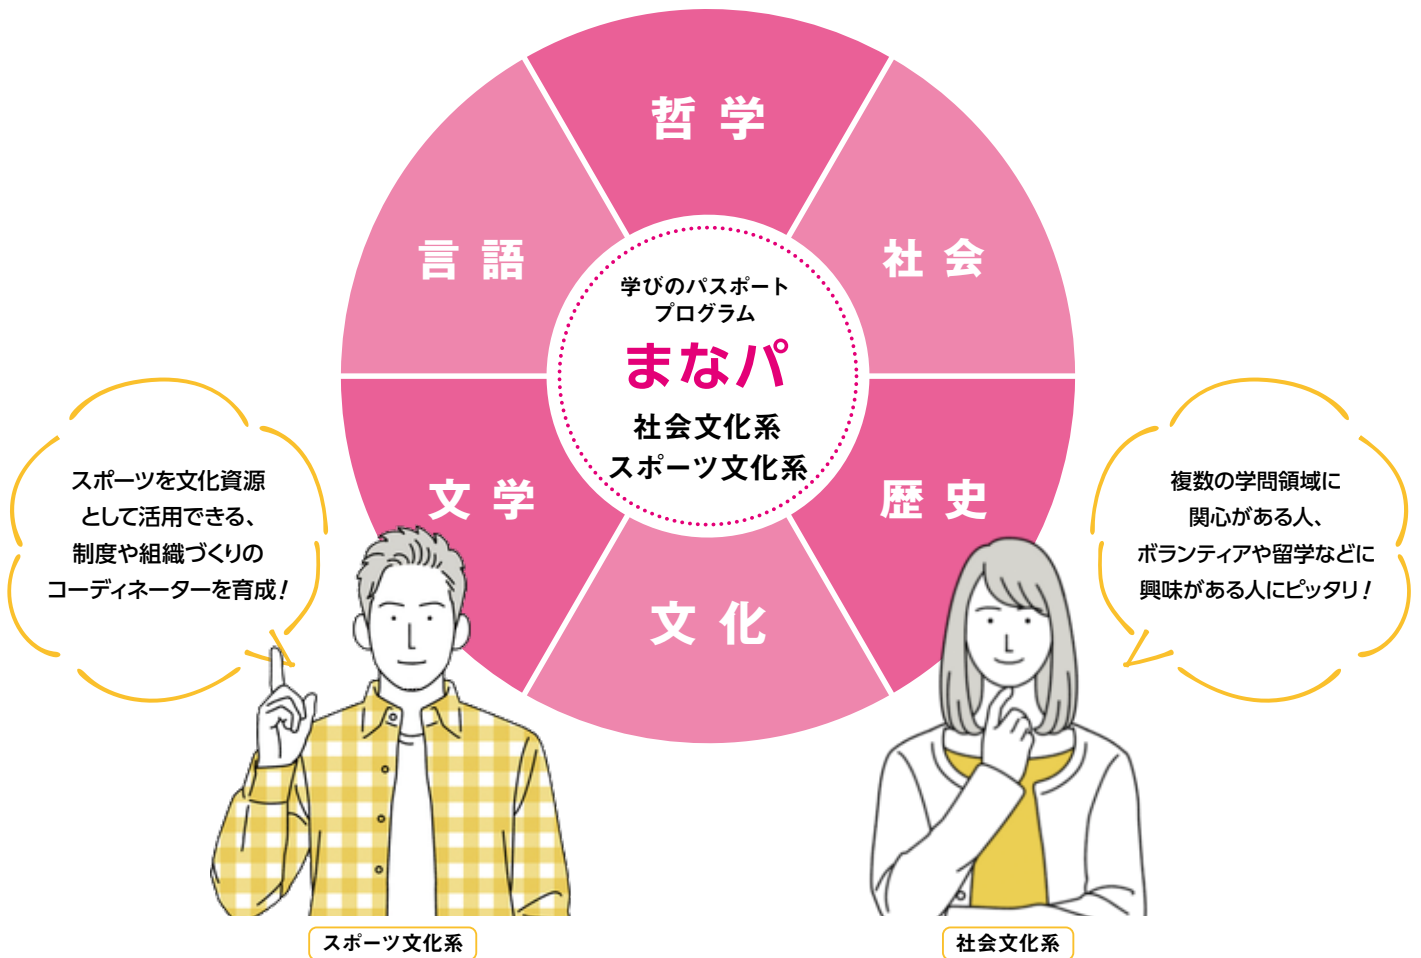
哲 学

言 語

社 会

学びのパスポート
プログラム
まなパ
社会文化系
スポーツ文化系

文 学

歴 史

文 化

スポーツを文化資源
として活用できる、
制度や組織づくりの
コーディネーターを育成！

複数の学問領域に
関心がある人、
ボランティアや留学などに
興味がある人にピッタリ！

スポーツ文化系

社会文化系